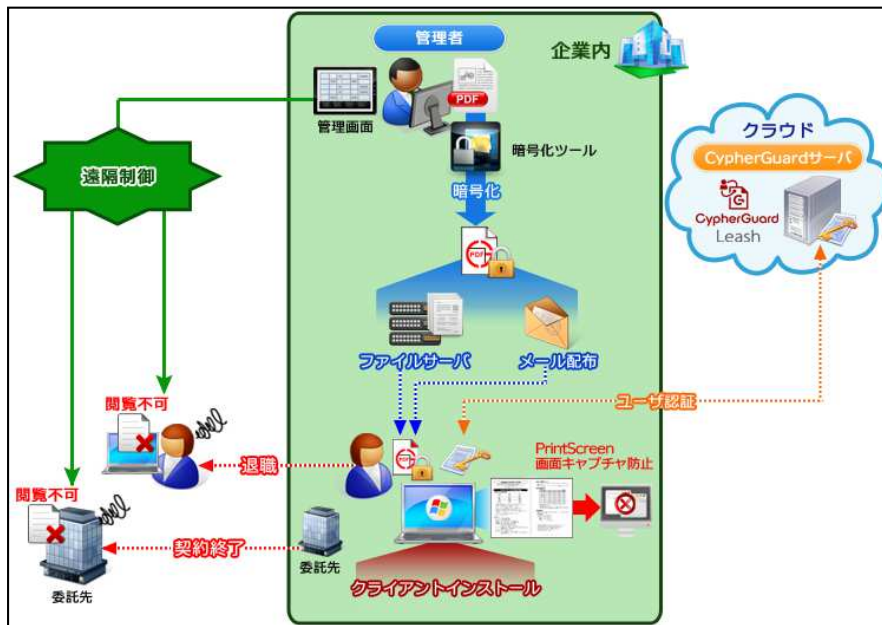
管理者

企業内

PDF

管理画面

暗号化ツール

暗号化

遠隔制御

クラウド

CypherGuardサーバ

CypherGuard Leash

ファイルサーバ

メール配布

ユーザ認証

閲覧不可

退職

PrintScreen
画面キャプチャ防止

閲覧不可

契約終了

委託先

委託先

クライアントインストール